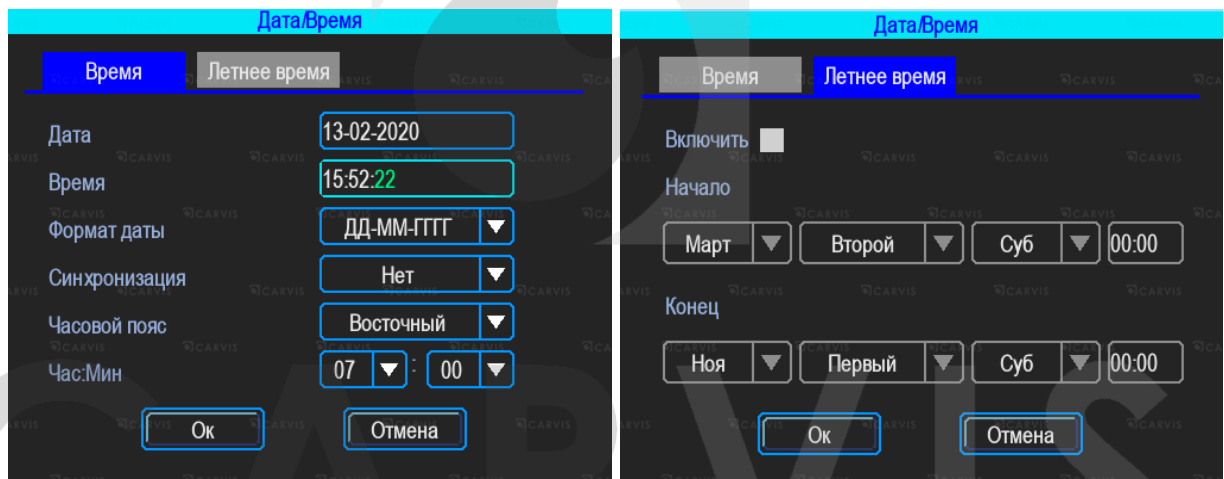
Дата/Время

Время | Летнее время

Дата 13-02-2020

Время 15:52:22

Формат даты ДД-ММ-ГГГГ

Синхронизация Нет

Часовой пояс Восточный

Час:Мин 07 : 00

Ок Отмена

Дата/Время

Время | Летнее время

Включить

Начало

Март Второй Суб 00:00

Конец

Ноя Первый Суб 00:00

Ок Отмена

CARVIS